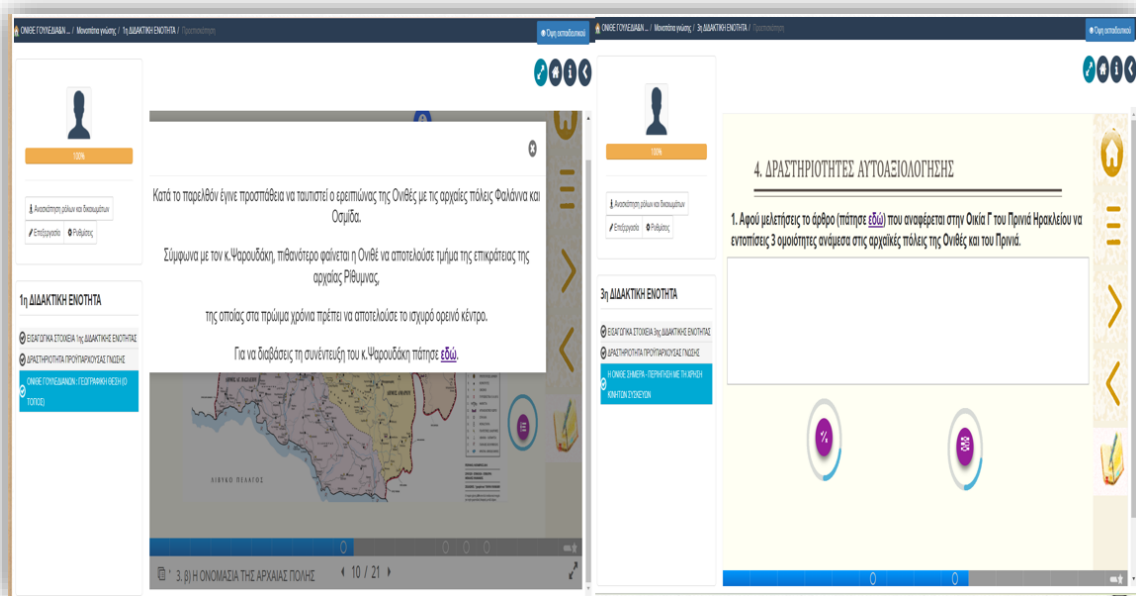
ΟΝΙΘΕ ΓΟΥΛΕΔΙΑΝΩΝ ... / Μονοπάτια γνώσης / 1η ΔΙΔΑΚΤΙΚΗ ΕΝΟΤΗΤΑ / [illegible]

Οδηγός εκπαιδευτικού

100%

Ανασκόπηση ρόλων και δικαιωμάτων

Επεξεργασία

Ρυθμίσεις

1η ΔΙΔΑΚΤΙΚΗ ΕΝΟΤΗΤΑ

ΕΙΣΑΓΩΓΙΚΑ ΣΤΟΙΧΕΙΑ 1ης ΔΙΔΑΚΤΙΚΗΣ ΕΝΟΤΗΤΑΣ

ΔΡΑΣΤΗΡΙΟΤΗΤΑ ΠΡΟΫΠΑΡΧΟΥΣΑΣ ΓΝΩΣΗΣ

ΟΝΙΘΕ ΓΟΥΛΕΔΙΑΝΩΝ : ΓΕΩΓΡΑΦΙΚΗ ΘΕΣΗ (Ο ΤΟΠΟΣ)

Κατά το παρελθόν έγινε προσπάθεια να ταυτιστεί ο ερειπιώνας της Ονιθές με τις αρχαίες πόλεις Φαλάννα και Οσμίδα.

Σύμφωνα με τον κ.Ψαρουδάκη, πιθανότερο φαίνεται η Ονιθέ να αποτελούσε τμήμα της επικράτειας της αρχαίας Ρίθυμνας,

της οποίας στα πρώιμα χρόνια πρέπει να αποτελούσε το ισχυρό ορεινό κέντρο.

Για να διαβάσεις τη συνέντευξη του κ.Ψαρουδάκη πάτησε εδώ.

ΛΙΒΥΚΟ ΠΕΛΑΓΟΣ

3. 8) Η ΟΝΟΜΑΣΙΑ ΤΗΣ ΑΡΧΑΙΑΣ ΠΟΛΗΣ

10 / 21

ΟΝΙΘΕ ΓΟΥΛΕΔΙΑΝΩΝ ... / Μονοπάτια γνώσης / 3η ΔΙΔΑΚΤΙΚΗ ΕΝΟΤΗΤΑ / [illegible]

Οδηγός εκπαιδευτικού

100%

Ανασκόπηση ρόλων και δικαιωμάτων

Επεξεργασία

Ρυθμίσεις

3η ΔΙΔΑΚΤΙΚΗ ΕΝΟΤΗΤΑ

ΕΙΣΑΓΩΓΙΚΑ ΣΤΟΙΧΕΙΑ 3ης ΔΙΔΑΚΤΙΚΗΣ ΕΝΟΤΗΤΑΣ

ΔΡΑΣΤΗΡΙΟΤΗΤΑ ΠΡΟΫΠΑΡΧΟΥΣΑΣ ΓΝΩΣΗΣ

Η ΟΝΙΘΕ ΣΗΜΕΡΑ - ΠΕΡΙΗΓΗΣΗ ΜΕ ΤΗ ΧΡΗΣΗ ΚΙΝΗΤΩΝ ΣΥΣΚΕΥΩΝ

4. ΔΡΑΣΤΗΡΙΟΤΗΤΕΣ ΑΥΤΟΑΞΙΟΛΟΓΗΣΗΣ

1. Αφού μελετήσεις το άρθρο (πάτησε εδώ) που αναφέρεται στην Οικία Γ του Πρινιά Ηρακλείου να εντοπίσεις 3 ομοιότητες ανάμεσα στις αρχαίες πόλεις της Ονιθές και του Πρινιά.